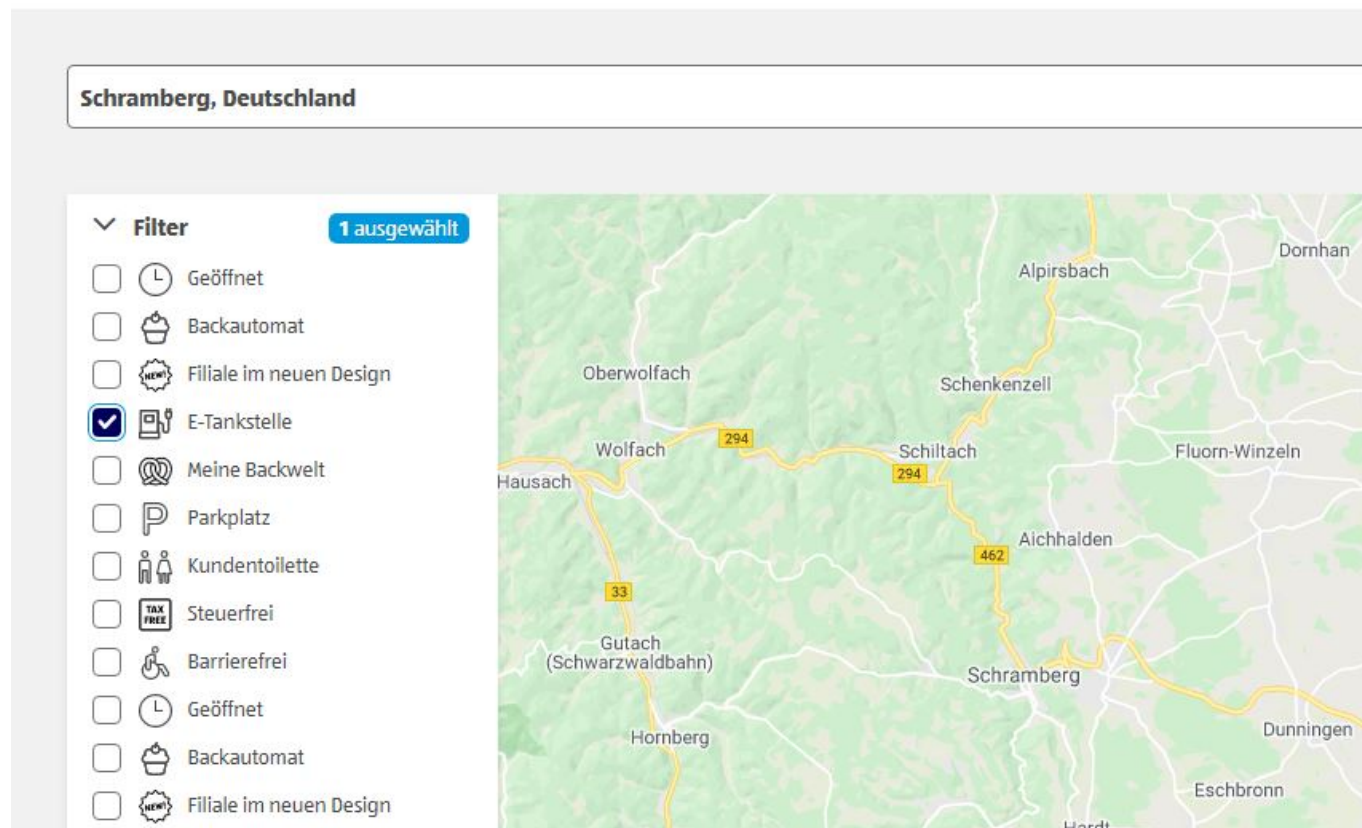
Schramberg, Deutschland

Filter 1 ausgewählt

Geöffnet
Backautomat
NEW! Filiale im neuen Design
E-Tankstelle
Meine Backwelt
Parkplatz
Kundentoilette
TAX FREE Steuerfrei
Barrierefrei
Geöffnet
Backautomat
NEW! Filiale im neuen Design

Dornhan
Alpirsbach
Oberwolfach
Schenkenzell
Wolfach
294
Schiltach
294
Fluorn-Winzeln
Hausach
Aichhalden
462
33
Gutach (Schwarzwaldbahn)
Schramberg
Hornberg
Dunningen
Eschbronn
Hardt